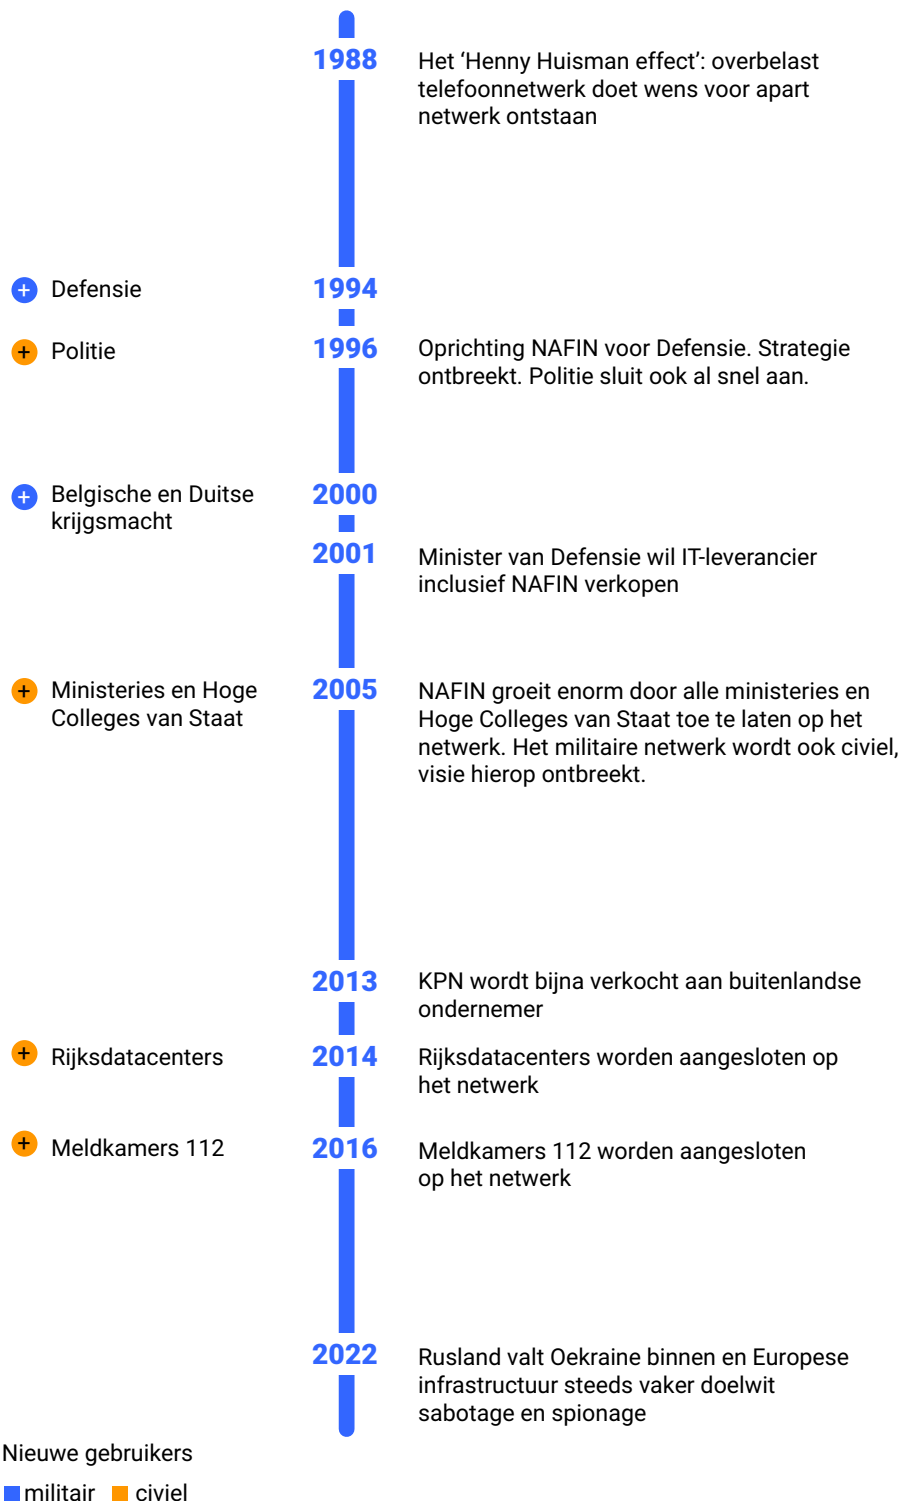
1988 Het ‘Henny Huisman effect’: overbelast telefoonnetwerk doet wens voor apart netwerk ontstaan

+ Defensie 1994

+ Politie 1996 Oprichting NAFIN voor Defensie. Strategie ontbreekt. Politie sluit ook al snel aan.

+ Belgische en Duitse krijgsmacht 2000

2001 Minister van Defensie wil IT-leverancier inclusief NAFIN verkopen

+ Ministeries en Hoge Colleges van Staat 2005 NAFIN groeit enorm door alle ministeries en Hoge Colleges van Staat toe te laten op het netwerk. Het militaire netwerk wordt ook civiel, visie hierop ontbreekt.

2013 KPN wordt bijna verkocht aan buitenlandse ondernemer

+ Rijksdatacenters 2014 Rijksdatacenters worden aangesloten op het netwerk

+ Meldkamers 112 2016 Meldkamers 112 worden aangesloten op het netwerk

2022 Rusland valt Oekraine binnen en Europese infrastructuur steeds vaker doelwit sabotage en spionage

Nieuwe gebruikers

militair civiel